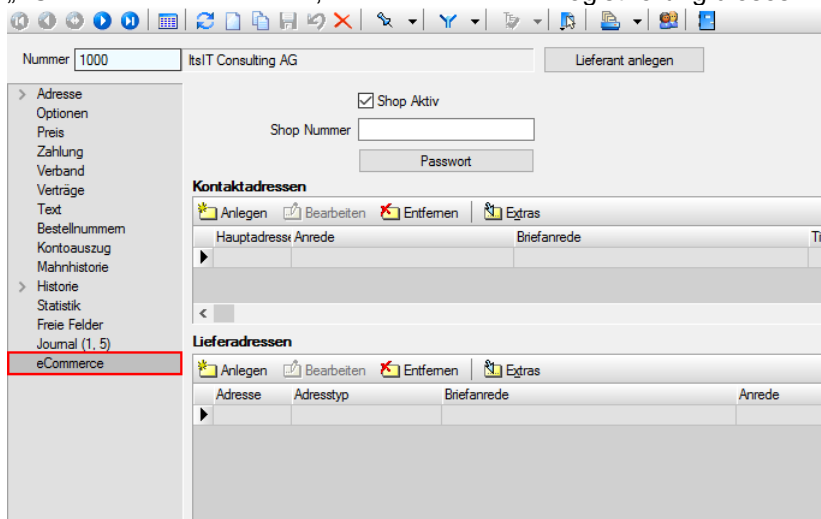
Nummer 1000
ItsIT Consulting AG
Lieferant anlegen

Adresse
Optionen
Preis
Zahlung
Verband
Verträge
Text
Bestellnummern
Kontoauszug
Mahnhistorie
Historie
Statistik
Freie Felder
Journal (1, 5)
eCommerce

Shop Aktiv
Shop Nummer
Passwort

Kontaktadressen
Anlegen Bearbeiten Entfernen Extras

| Hauptadresse | Anrede | Briefanrede | Ti |
|---|---|---|---|
| | | | |

Lieferadressen
Anlegen Bearbeiten Entfernen Extras

| Adresse | Adresstyp | Briefanrede | Anrede |
|---|---|---|---|
| | | | |